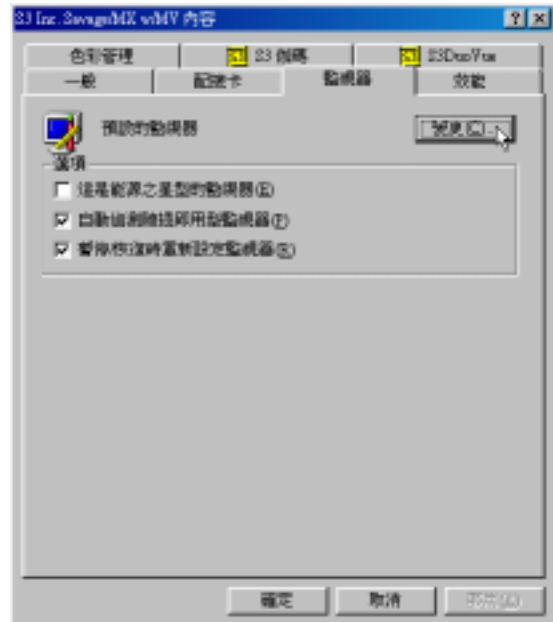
S3 Inc. SavageMX w/MV 內容

色彩管理
S3 削碼
S3DuoVue
一般
配接卡
監視器
效能

預設的監視器
變更(C)...

選項
這是能源之星型的監視器(E)
自動偵測隨插即用型監視器(T)
暫停模式時重新設定監視器(S)

確定
取消
套用(A)